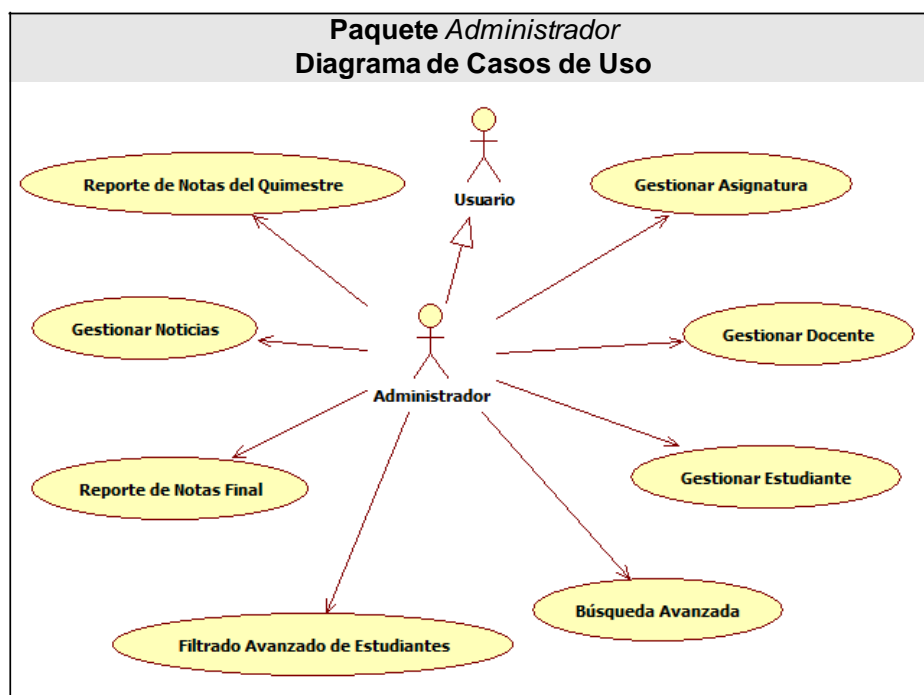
**Paquete** *Administrador*
**Diagrama de Casos de Uso**

Reporte de Notas del Quimestre

Usuario

Gestionar Asignatura

Gestionar Noticias

Gestionar Docente

Administrador

Reporte de Notas Final

Gestionar Estudiante

Búsqueda Avanzada

Filtrado Avanzado de Estudiantes